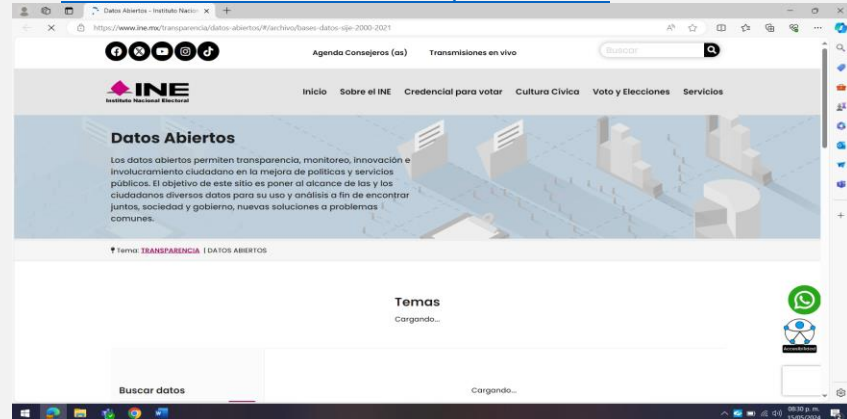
Datos Abiertos - Instituto Nacion ×

https://www.ine.mx/transparencia/datos-abiertos/#/archivo/bases-datos-sije-2000-2021

Agenda Consejeros (as) Transmisiones en vivo

Buscar

INE
Instituto Nacional Electoral

Inicio Sobre el INE Credencial para votar Cultura Cívica Voto y Elecciones Servicios

Datos Abiertos

Los datos abiertos permiten transparencia, monitoreo, innovación e involucramiento ciudadano en la mejora de políticas y servicios públicos. El objetivo de este sitio es poner al alcance de las y los ciudadanos diversos datos para su uso y análisis a fin de encontrar juntos, sociedad y gobierno, nuevas soluciones a problemas comunes.

Tema: TRANSPARENCIA | DATOS ABIERTOS

Temas
Cargando...

Buscar datos

Cargando...

Accesibilidad

08:30 p. m.
15/05/2024